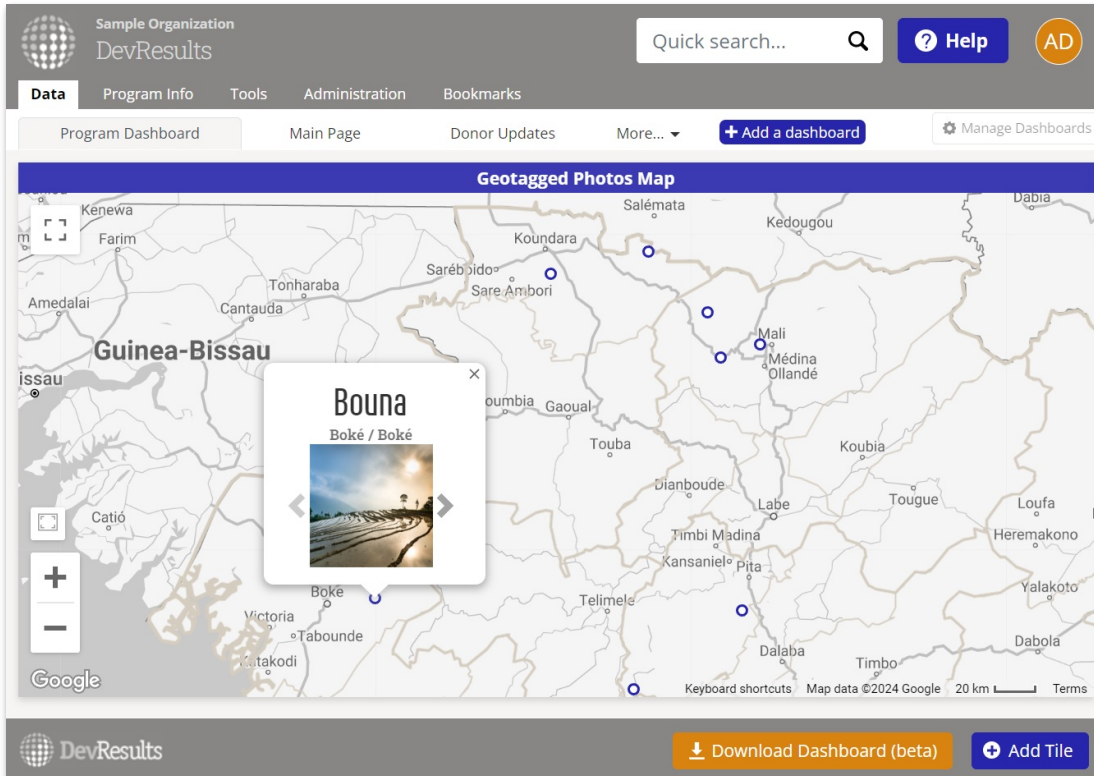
Sample Organization
DevResults

Quick search...

Help

AD

Data
Program Info
Tools
Administration
Bookmarks

Program Dashboard
Main Page
Donor Updates
More...
+ Add a dashboard
Manage Dashboards

Geotagged Photos Map

Kenewa
Farim
Amedalai
Cantauda
Tonharaba
Guinea-Bissau
issau
Saréboido
Sare Ambori
Koundara
Salémata
Kedougou
Dabia
Mali
Médina
Ollandé
oumbia
Gaoual
Touba
Koubia
Dianboude
Labe
Tougue
Loufa
Heremakono
Timbi Madina
Kansaniel
Pita
Yalakoto
Telimele
Dalaba
Dabola
Timbo
Catió
Boke
Victoria
Tabounde
Kakodi

Bouna
Boké / Boké

Google
Keyboard shortcuts
Map data ©2024 Google
20 km
Terms

DevResults
Download Dashboard (beta)
Add Tile